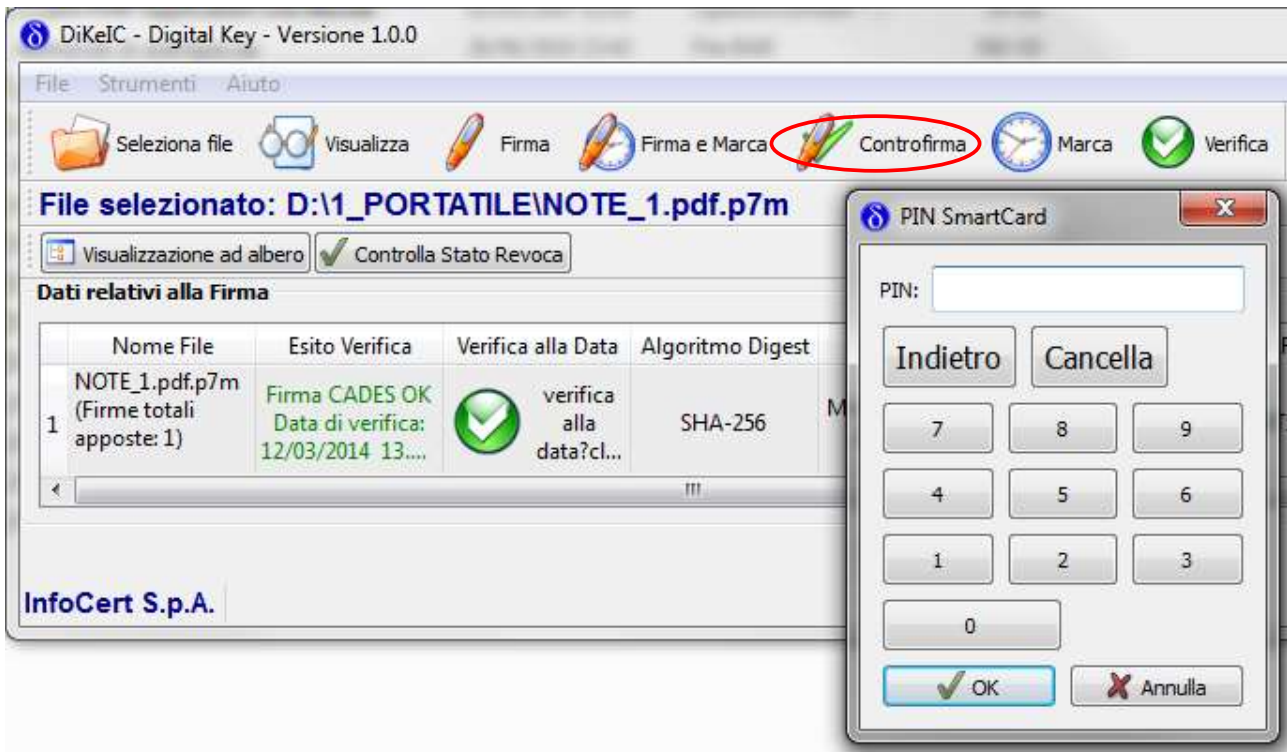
DiKeIC - Digital Key - Versione 1.0.0

File Strumenti Aiuto

Seleziona file Visualizza Firma Firma e Marca Controfirma Marca Verifica

File selezionato: D:\1_PORTATILE\NOTE_1.pdf.p7m

Visualizzazione ad albero Controlla Stato Revoca

Dati relativi alla Firma

| | Nome File | Esito Verifica | Verifica alla Data | Algoritmo Digest | |
|---|---|---|---|---|---|
| 1 | NOTE_1.pdf.p7m (Firme totali apposte: 1) | Firma CADES OK Data di verifica: 12/03/2014 13.... | verifica alla data?cl... | SHA-256 | M |

InfoCert S.p.A.

PIN SmartCard

PIN:

Indietro Cancella

7 8 9
4 5 6
1 2 3
0

OK Annulla